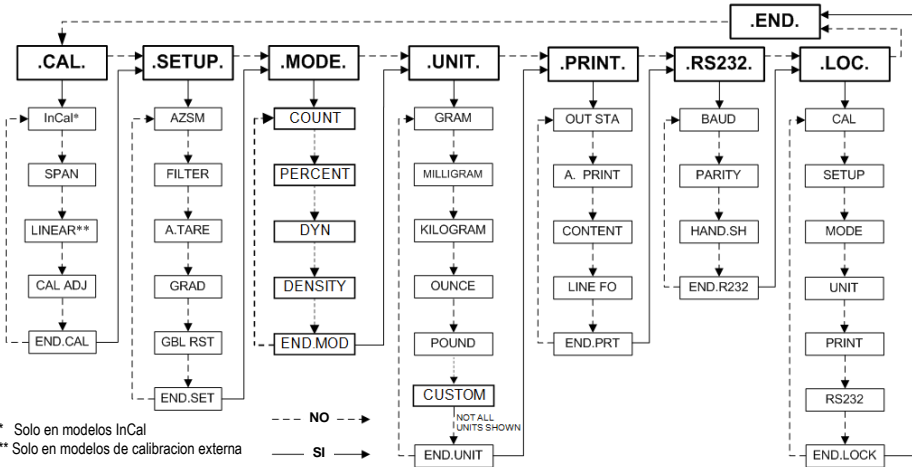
.END.

.CAL.
InCal*
SPAN
LINEAR**
CAL ADJ
END.CAL

.SETUP.
AZSM
FILTER
A.TARE
GRAD
GBL RST
END.SET

.MODE.
COUNT
PERCENT
DYN
DENSITY
END.MOD

.UNIT.
GRAM
MILLIGRAM
KILOGRAM
OUNCE
POUND
CUSTOM
NOT ALL UNITS SHOWN
END.UNIT

.PRINT.
OUT STA
A. PRINT
CONTENT
LINE FO
END.PRT

.RS232.
BAUD
PARITY
HAND.SH
END.R232

.LOC.
CAL
SETUP
MODE
UNIT
PRINT
RS232
END.LOCK

* Solo en modelos InCal
** Solo en modelos de calibracion externa

NO
SI